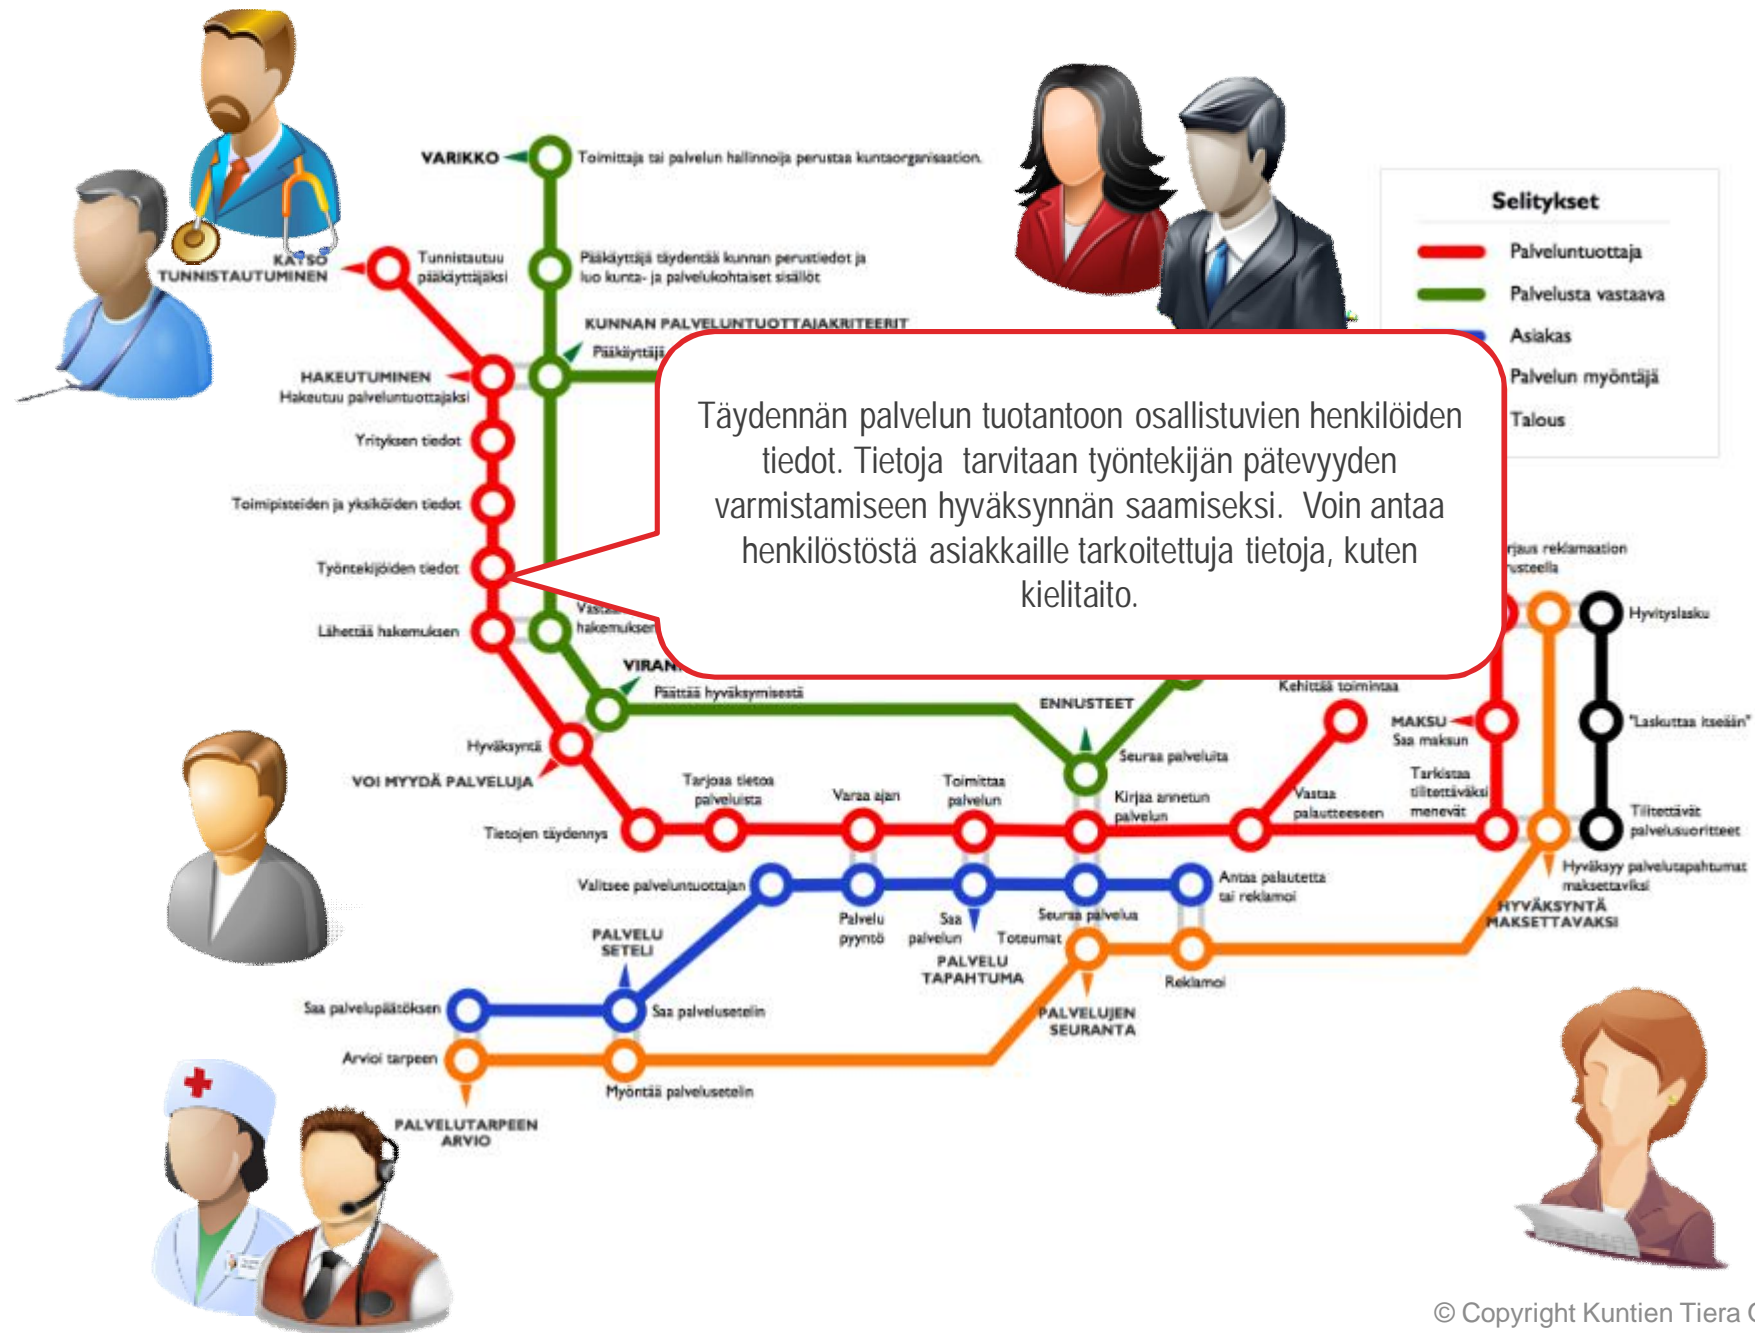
VARIKKO

Toimittaja tai palvelun hallinnoija perustaa kuntaorganisaation.

KATSO TUNNISTAUTUMINEN

Tunnistautuu pääkäyttäjäksi

Pääkäyttäjä täydentää kunnan perustiedot ja luo kunta- ja palvelukohtaiset sisällöt

KUNNAN PALVELUNTUOTTAJAKRITEERIT

Pääkäyttäjä

HAKEUTUMINEN
Hakeutuu palveluntuottajaksi

Yrityksen tiedot

Toimipisteiden ja yksiköiden tiedot

Työntekijöiden tiedot

Lähettää hakemuksen

Vastaa hakemuksen

VIRAN

Päättää hyväksymisestä

Hyväksyntä

VOI MYYDÄ PALVELUJA

Tietojen täydennys

Tarjoaa tietoa palveluista

Varaa ajan

Toimittaa palvelun

ENNUSTEET

Seuraa palveluita

Kirjaa annetun palvelun

Vastaa palautteeseen

Kehittää toimintaa

MAKSU
Saa maksun

Tarkistaa tilitettäväksi menevät

rjaus reklamaation rusteella

Hyvityslasku

"Laskuttaa itseään"

Tilitettävät palvelusuoritteet

Hyväksyy palvelutapahtumat maksettaviksi

HYVÄKSYNTÄ MAKSETTAVAKSI

Valitsee palveluntuottajan

Palvelu pyyntö

Saa palvelun

Toteumat

Seuraa palvelua

Antaa palautetta tai reklamoi

PALVELU TAPAHTUMA

Reklamoi

PALVELUJEN SEURANTA

PALVELU SETELI

Saa palvelupäätöksen

Saa palvelusetelin

Arvioi tarpeen

Myöntää palvelusetelin

PALVELUTARPEEN ARVIO

Selitykset

Palveluntuottaja

Palvelusta vastaava

Asiakas

Palvelun myöntäjä

Talous

Täydennän palvelun tuotantoon osallistuvien henkilöiden tiedot. Tietoja tarvitaan työntekijän pätevyyden varmistamiseen hyväksynnän saamiseksi. Voin antaa henkilöstöstä asiakkaille tarkoitettuja tietoja, kuten kielitaito.

© Copyright Kuntien Tiera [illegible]